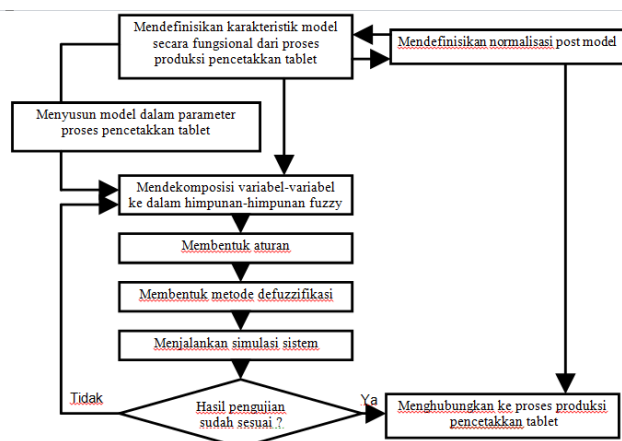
Mendefinisikan karakteristik model secara fungsional dari proses produksi pencetakkan tablet

Mendefinisikan normalisasi post model

Menyusun model dalam parameter proses pencetakkan tablet

Mendekomposisi variabel-variabel ke dalam himpunan-himpunan fuzzy

Membentuk aturan

Membentuk metode defuzzifikasi

Menjalankan simulasi sistem

Tidak

Hasil pengujian sudah sesuai ?

Ya

Menghubungkan ke proses produksi pencetakkan tablet